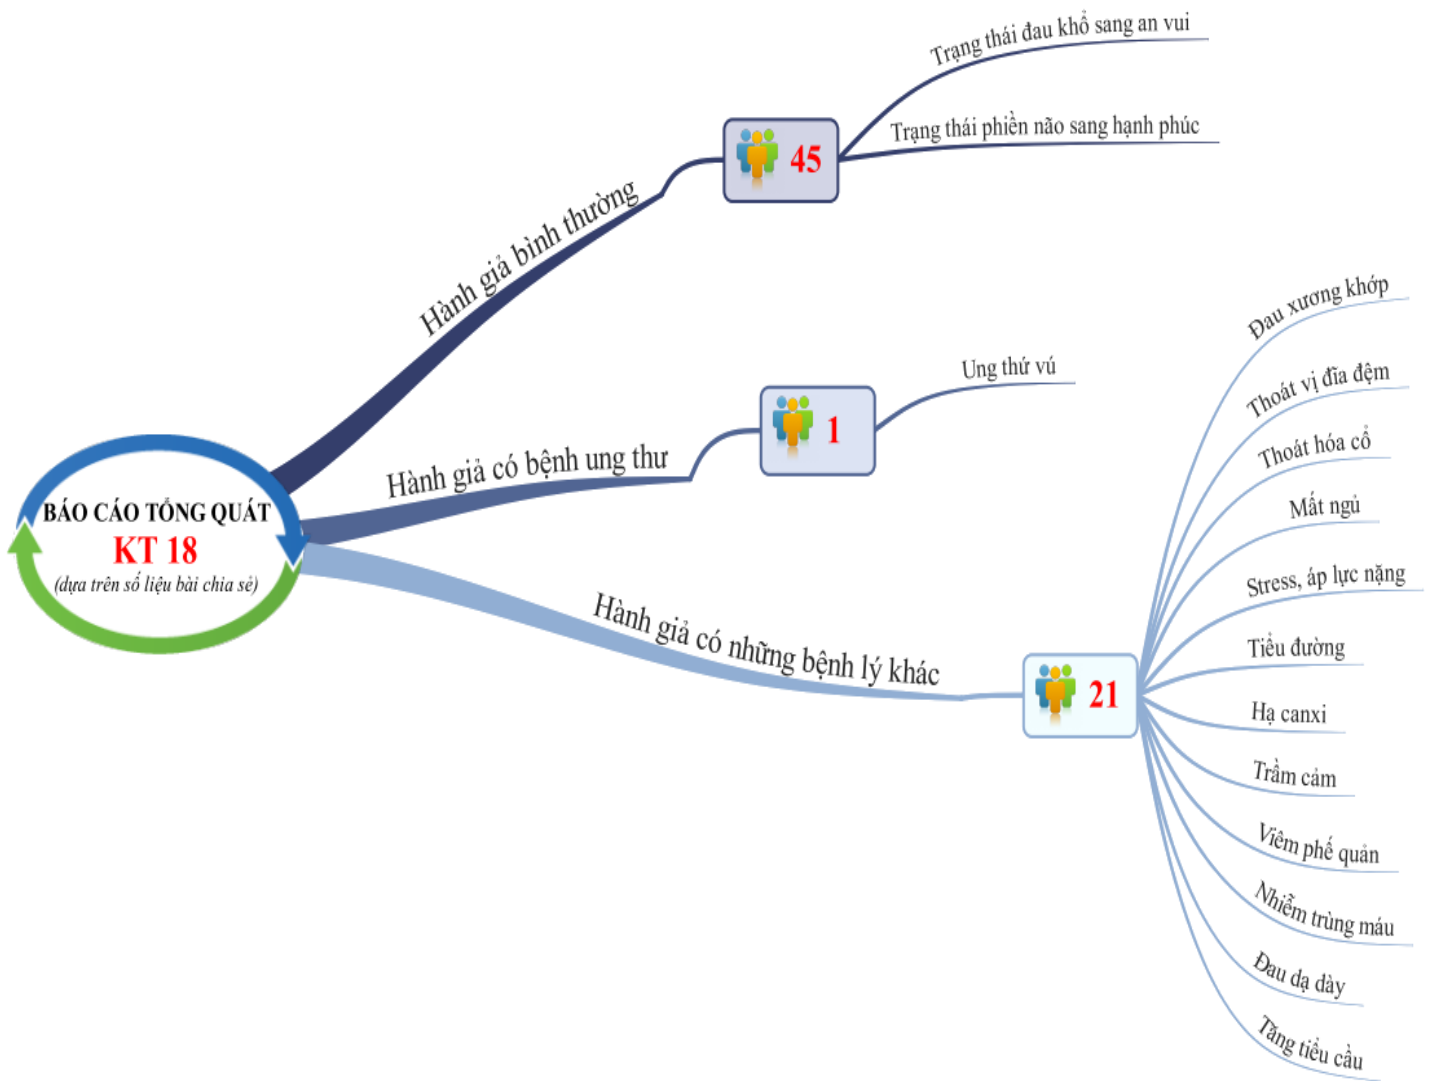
BÁO CÁO TỔNG QUÁT
KT 18
(dựa trên số liệu bài chia sẻ)

Hành giả bình thường
45
Trạng thái đau khổ sang an vui
Trạng thái phiền não sang hạnh phúc

Hành giả có bệnh ung thư
1
Ung thư vú

Hành giả có những bệnh lý khác
21
Đau xương khớp
Thoát vị đĩa đệm
Thoát hóa cổ
Mất ngủ
Stress, áp lực nặng
Tiểu đường
Hạ canxi
Trầm cảm
Viêm phế quản
Nhiễm trùng máu
Đau dạ dày
Tăng tiểu cầu